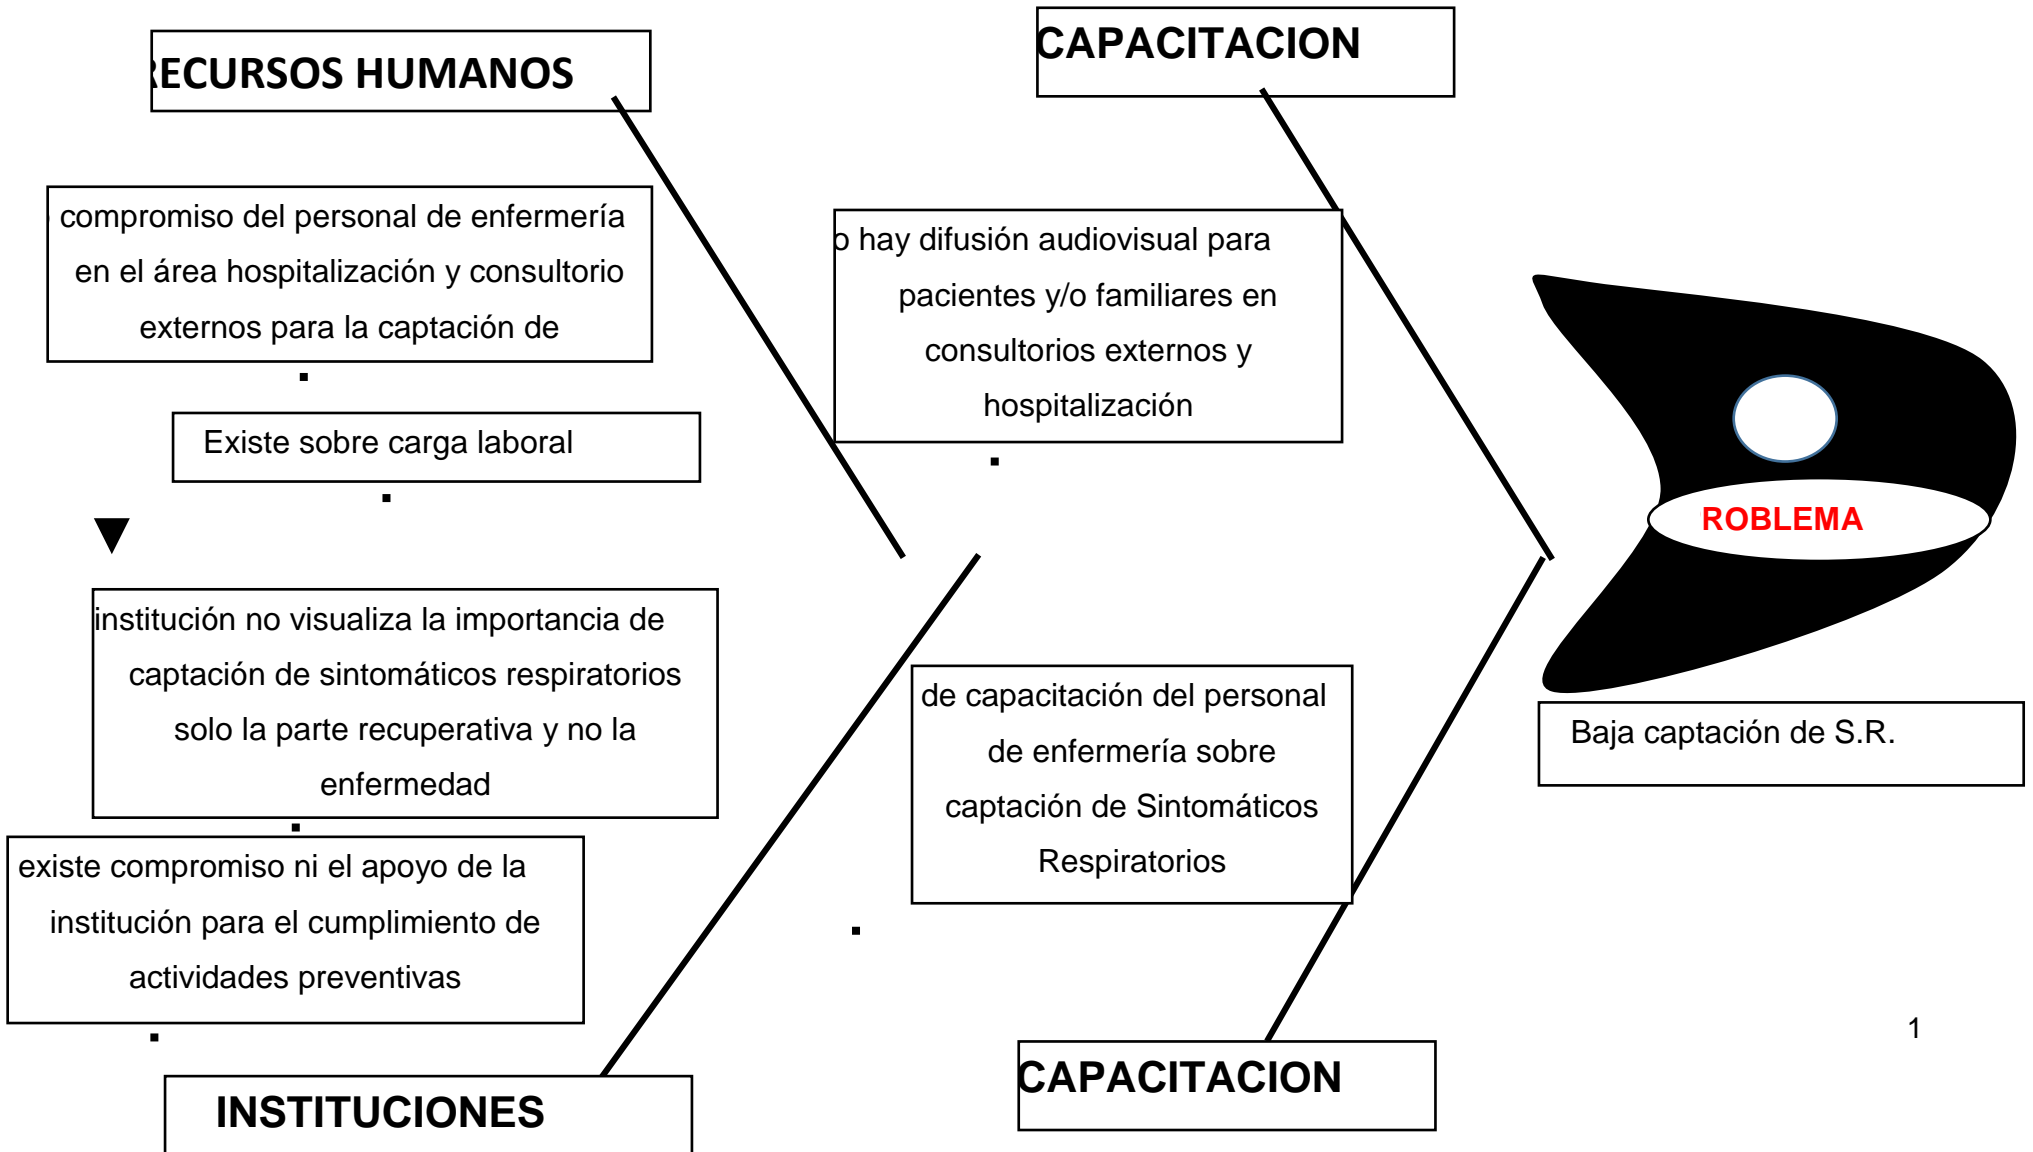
RECURSOS HUMANOS

CAPACITACION

compromiso del personal de enfermería en el área hospitalización y consultorio externos para la captación de

o hay difusión audiovisual para pacientes y/o familiares en consultorios externos y hospitalización

Existe sobre carga laboral

ROBLEMA

institución no visualiza la importancia de captación de sintomáticos respiratorios solo la parte recuperativa y no la enfermedad

de capacitación del personal de enfermería sobre captación de Sintomáticos Respiratorios

Baja captación de S.R.

existe compromiso ni el apoyo de la institución para el cumplimiento de actividades preventivas

1

INSTITUCIONES

CAPACITACION